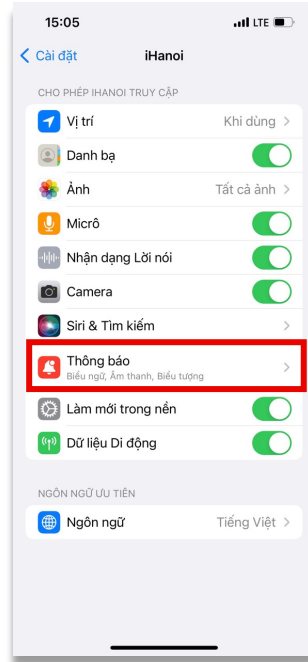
15:05
LTE

< Cài đặt
iHanoi

CHO PHÉP IHANOI TRUY CẬP

Vị trí
Khi dùng >

Danh bạ

Ảnh
Tất cả ảnh >

Micrô

Nhận dạng Lời nói

Camera

Siri & Tìm kiếm >

Thông báo
Biểu ngữ, Âm thanh, Biểu tượng >

Làm mới trong nền

Dữ liệu Di động

NGÔN NGỮ ƯU TIÊN

Ngôn ngữ
Tiếng Việt >